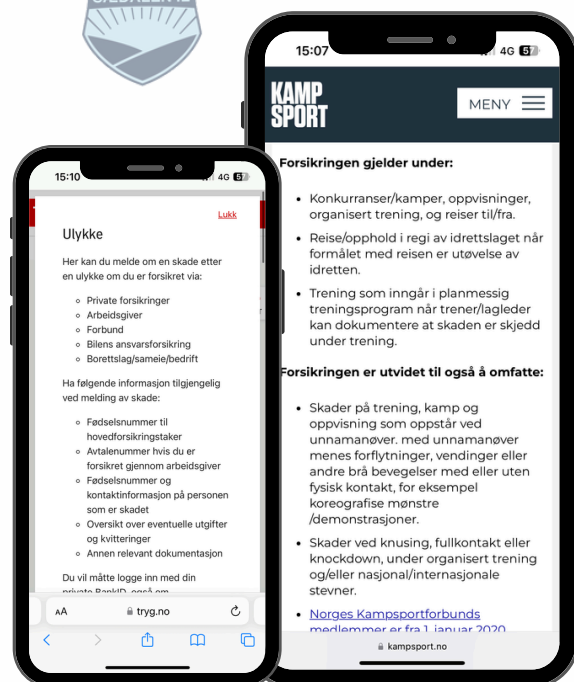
15:10 4G 57

Lukk

Ulykke

Her kan du melde om en skade etter en ulykke om du er forsikret via:

- Private forsikringer
- Arbeidsgiver
- Forbund
- Bilens ansvarsforsikring
- Borettslag/sameie/bedrift

Ha følgende informasjon tilgjengelig ved melding av skade:

- Fødselsnummer til hovedforsikringstaker
- Avtalenummer hvis du er forsikret gjennom arbeidsgiver
- Fødselsnummer og kontaktinformasjon på personen som er skadet
- Oversikt over eventuelle utgifter og kvitteringer
- Annen relevant dokumentasjon

Du vil måtte logge inn med din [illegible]

AA tryg.no

15:07 4G 57

KAMP SPORT

MENY

Forsikringen gjelder under:

- Konkurranser/kamper, oppvisninger, organisert trening, og reiser til/fra.
- Reise/opphold i regi av idrettslaget når formålet med reisen er utøvelse av idretten.
- Trening som inngår i planmessig treningsprogram når trener/lagleder kan dokumentere at skaden er skjedd under trening.

Forsikringen er utvidet til også å omfatte:

- Skader på trening, kamp og oppvisning som oppstår ved unnamanøver. med unnamanøver menes forflytninger, vendinger eller andre brå bevegelser med eller uten fysisk kontakt, for eksempel koreografise mønstre /demonstrasjoner.
- Skader ved knusing, fullkontakt eller knockdown, under organisert trening og/eller nasjonal/internasjonale stevner.
- Norges Kampsportforbunds medlemmer er fra 1 januar 2020 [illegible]

kampsport.no